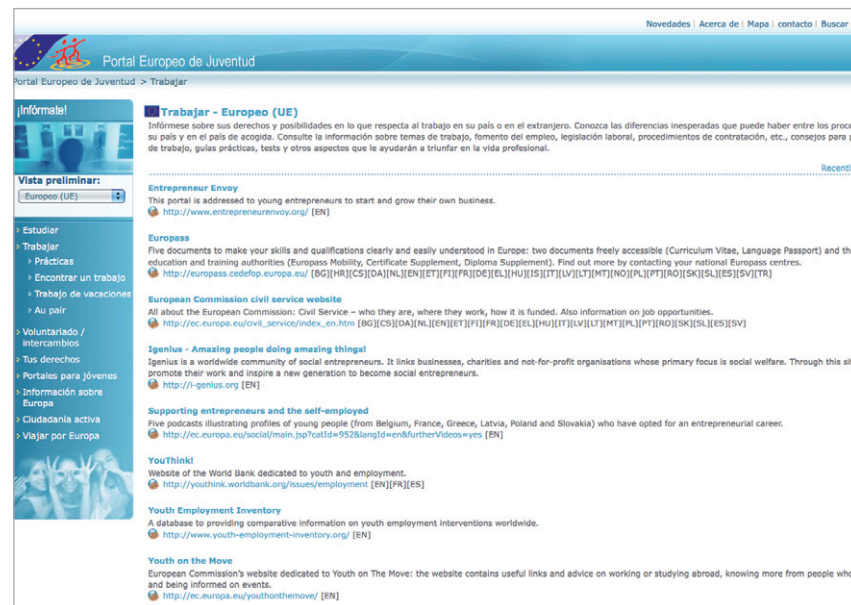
Novedades | Acerca de | Mapa | contacto | Buscar

Portal Europeo de Juventud

Portal Europeo de Juventud > Trabajar

¡Infórmate!

Vista preliminar:
Europeo (UE)

› Estudiar
› Trabajar
› Prácticas
› Encontrar un trabajo
› Trabajo de vacaciones
› Au pair
› Voluntariado / intercambios
› Tus derechos
› Portales para jóvenes
› Información sobre Europa
› Ciudadanía activa
› Viajar por Europa

Trabajar - Europeo (UE)

Infórmese sobre sus derechos y posibilidades en lo que respecta al trabajo en su país o en el extranjero. Conozca las diferencias inesperadas que puede haber entre los proce su país y en el país de acogida. Consulte la información sobre temas de trabajo, fomento del empleo, legislación laboral, procedimientos de contratación, etc., consejos para de trabajo, guías prácticas, tests y otros aspectos que le ayudarán a triunfar en la vida profesional.

Recient

Entrepreneur Envoy
This portal is addressed to young entrepreneurs to start and grow their own business.
http://www.entrepreneurenvoy.org/ [EN]

Europass
Five documents to make your skills and qualifications clearly and easily understood in Europe: two documents freely accessible (Curriculum Vitae, Language Passport) and th education and training authorities (Europass Mobility, Certificate Supplement, Diploma Supplement). Find out more by contacting your national Europass centres.
http://europass.cedefop.europa.eu/ [BG][HR][CS][DA][NL][EN][ET][FI][FR][DE][EL][HU][IS][IT][LV][LT][MT][NO][PL][PT][RO][SK][SL][ES][SV][TR]

European Commission civil service website
All about the European Commission: Civil Service – who they are, where they work, how it is funded. Also information on job opportunities.
http://ec.europa.eu/civil_service/index_en.htm [BG][CS][DA][NL][EN][ET][FI][FR][DE][EL][HU][IT][LV][LT][MT][PL][PT][RO][SK][SL][ES][SV]

Igenius - Amazing people doing amazing things!
Igenius is a worldwide community of social entrepreneurs. It links businesses, charities and not-for-profit organisations whose primary focus is social welfare. Through this si promote their work and inspire a new generation to become social entrepreneurs.
http://i-genius.org [EN]

Supporting entrepreneurs and the self-employed
Five podcasts illustrating profiles of young people (from Belgium, France, Greece, Latvia, Poland and Slovakia) who have opted for an entrepreneurial career.
http://ec.europa.eu/social/main.jsp?catId=952&langId=en&furtherVideos=yes [EN]

YouThink!
Website of the World Bank dedicated to youth and employment.
http://youthink.worldbank.org/issues/employment [EN][FR][ES]

Youth Employment Inventory
A database to providing comparative information on youth employment interventions worldwide.
http://www.youth-employment-inventory.org/ [EN]

Youth on the Move
European Commission's website dedicated to Youth on The Move: the website contains useful links and advice on working or studying abroad, knowing more from people wh and being informed on events.
http://ec.europa.eu/youthonthemove/ [EN]